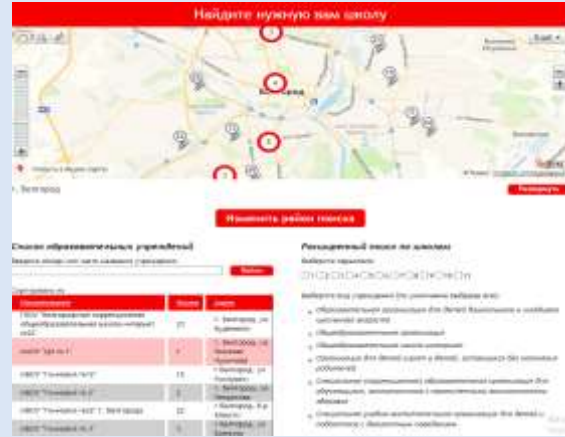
Найдите нужную вам школу

Белгород

Белгород

Развернуть

Изменить район поиска

Список образовательных учреждений

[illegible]

Найти

| Наименование | Школа | Адрес |
|---|---|---|
| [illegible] | 22 | г. Белгород, ул. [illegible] |
| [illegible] | 1 | г. Белгород, ул. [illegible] |
| МБОУ "Гимназия №3" | 13 | г. Белгород, ул. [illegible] |
| МБОУ "Гимназия №2" | 2 | г. Белгород, ул. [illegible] |
| МБОУ "Гимназия №22" г. Белгорода | 22 | г. Белгород, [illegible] |
| МБОУ "Гимназия №1" | 1 | г. Белгород, ул. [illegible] |

Расширенный поиск по школам

Выберите параметры

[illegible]

Выберите вид учреждения (по умолчанию выбраны все):

Образовательная организация для детей дошкольного и младшего школьного возраста

Общеобразовательное учреждение

Общеобразовательная школа-интернат

Организация для детей-сирот и детей, оставшихся без попечения родителей

Специальное (коррекционное) образовательное учреждение для обучающихся, воспитанников с ограниченными возможностями здоровья

Специальное учебно-воспитательное учреждение для детей и подростков с девиантным поведением